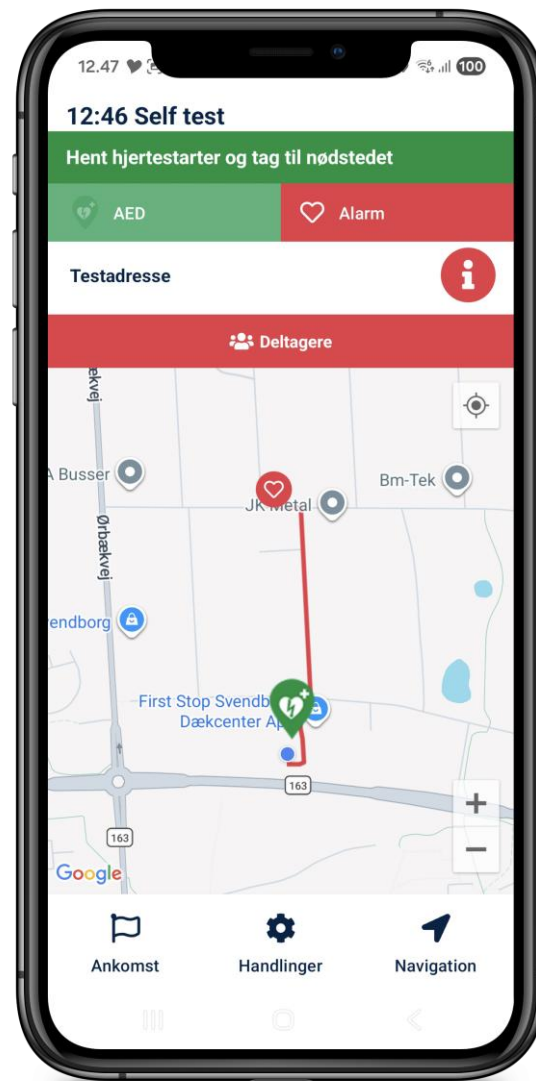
12.47

100

12:46 Self test

Hent hjertestarter og tag til nødstedet

AED

Alarm

Testadresse

Deltagere

ækvej

A Busser

Bm-Tek

JK Metal

Ørbækvej

endborg

First Stop Svendb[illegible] Dækcenter Ap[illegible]

163

163

+

−

Google

Ankomst

Handlinger

Navigation